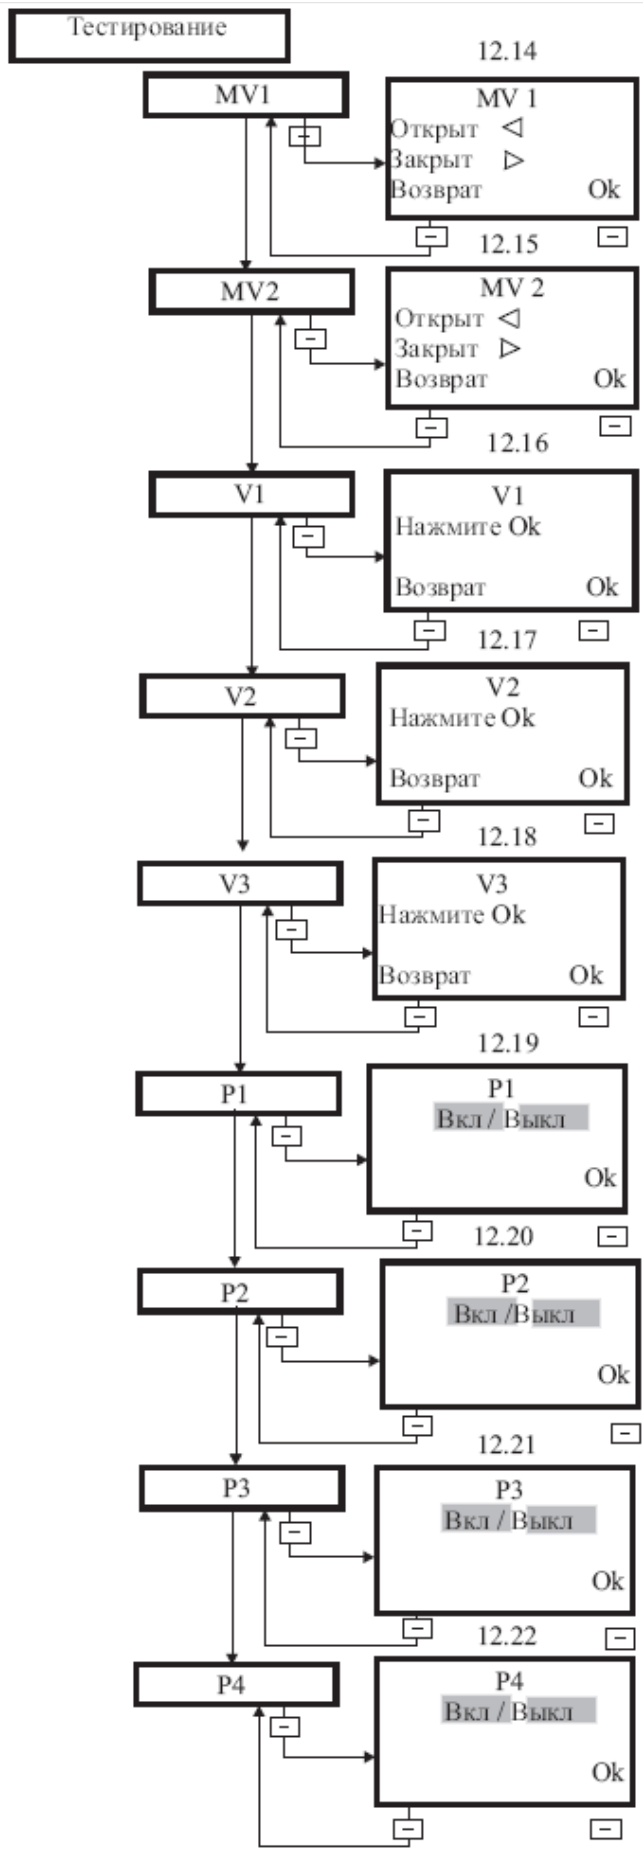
Тестирование

12.14

MV1

MV 1
Открыт ◁
Закрыт ▷
Возврат Ok

12.15

MV2

MV 2
Открыт ◁
Закрыт ▷
Возврат Ok

12.16

V1

V1
Нажмите Ok
Возврат Ok

12.17

V2

V2
Нажмите Ok
Возврат Ok

12.18

V3

V3
Нажмите Ok
Возврат Ok

12.19

P1

P1
Вкл / Выкл
Ok

12.20

P2

P2
Вкл /Выкл
Ok

12.21

P3

P3
Вкл / Выкл
Ok

12.22

P4

P4
Вкл / Выкл
Ok